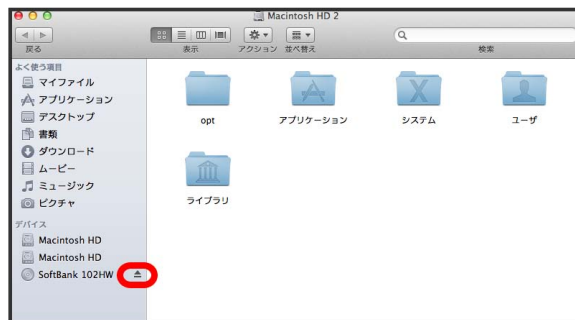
Macintosh HD 2

戻る
表示
アクション
並べ替え
検索

よく使う項目
マイファイル
アプリケーション
デスクトップ
書類
ダウンロード
ムービー
ミュージック
ピクチャ
デバイス
Macintosh HD
Macintosh HD
SoftBank 102HW

opt
アプリケーション
システム
ユーザ
ライブラリ